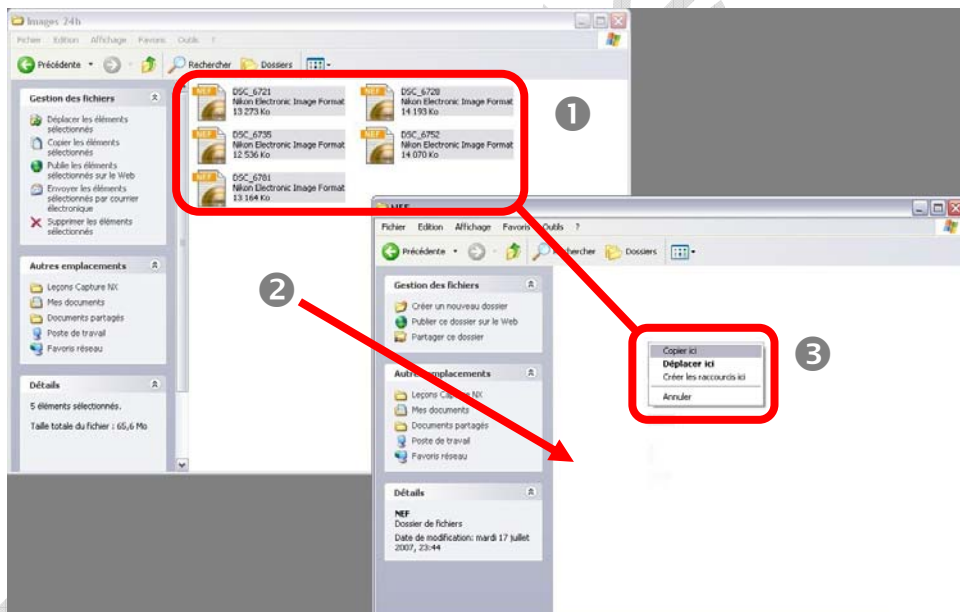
Images 24h

Fichier Edition Affichage Favoris Outils ?

Précédente Rechercher Dossiers

Gestion des fichiers

Déplacer les éléments sélectionnés
Copier les éléments sélectionnés
Publier les éléments sélectionnés sur le Web
Envoyer les éléments sélectionnés par courrier électronique
Supprimer les éléments sélectionnés

Autres emplacements

Leçons Capture NX
Mes documents
Documents partagés
Poste de travail
Favoris réseau

Détails

5 éléments sélectionnés.

Taille totale du fichier : 65,6 Mo

NEF DSC_6721 Nikon Electronic Image Format 13 273 Ko
NEF DSC_6728 Nikon Electronic Image Format 14 193 Ko
NEF DSC_6735 Nikon Electronic Image Format 12 536 Ko
NEF DSC_6752 Nikon Electronic Image Format 14 070 Ko
NEF DSC_6781 Nikon Electronic Image Format 13 164 Ko

❶

❷

NEF

Fichier Edition Affichage Favoris Outils ?

Précédente Rechercher Dossiers

Gestion des fichiers

Créer un nouveau dossier
Publier ce dossier sur le Web
Partager ce dossier

Autres emplacements

Leçons Capture NX
Mes documents
Documents partagés
Poste de travail
Favoris réseau

Détails

NEF
Dossier de fichiers

Date de modification: mardi 17 juillet 2007, 23:44

Copier ici
Déplacer ici
Créer les raccourcis ici
Annuler

❸